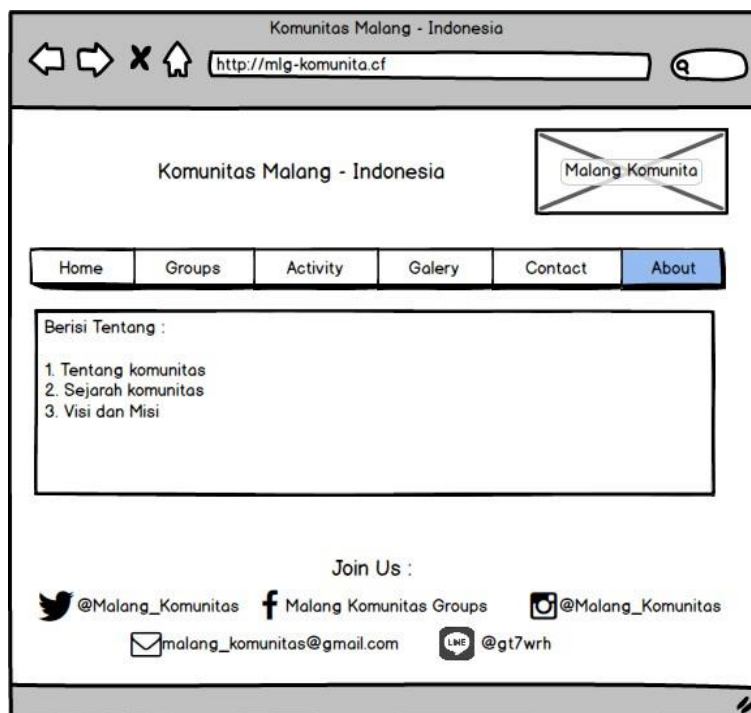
Komunitas Malang - Indonesia

http://mlg-komunita.cf

Komunitas Malang - Indonesia

Malang Komunita

| Home | Groups | Activity | Galery | Contact | About |
|---|---|---|---|---|---|

Berisi Tentang :

1. Tentang komunitas
2. Sejarah komunitas
3. Visi dan Misi

Join Us :

@Malang_Komunitas Malang Komunitas Groups @Malang_Komunitas

malang_komunitas@gmail.com LINE @gt7wrh